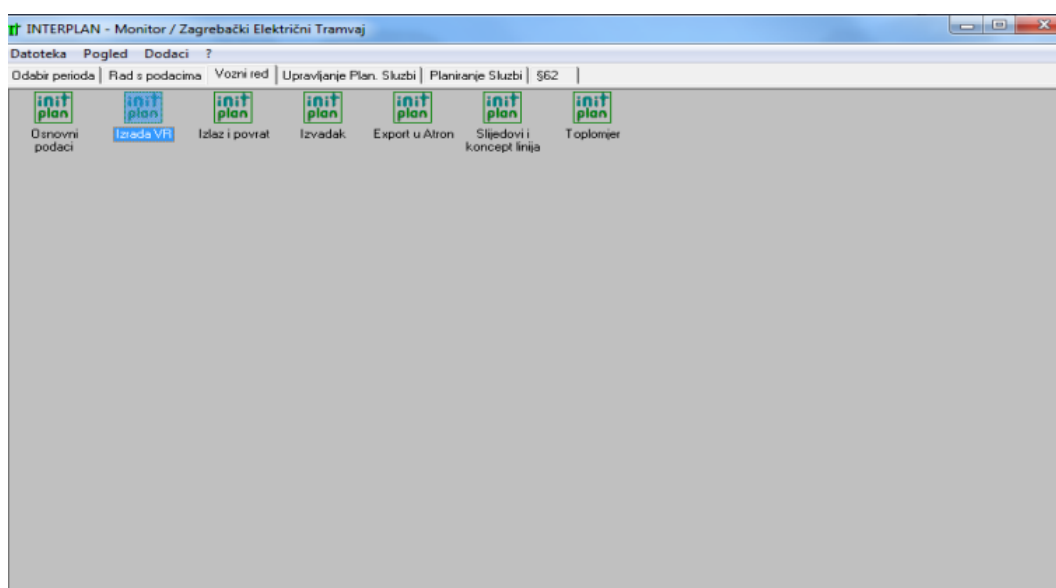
INTERPLAN - Monitor / Zagrebački Električni Tramvaj

Datoteka Pogled Dodaci ?

Odabir perioda | Rad s podacima | Vozni red | Upravljanje Plan. Sluzbi | Planiranje Sluzbi | §62

init plan
Osnovni podaci

init plan
Izrada VR

init plan
Izlaz i povrat

init plan
Izvadak

init plan
Export u Atron

init plan
Slijedovi i koncept linija

init plan
Toplomjer